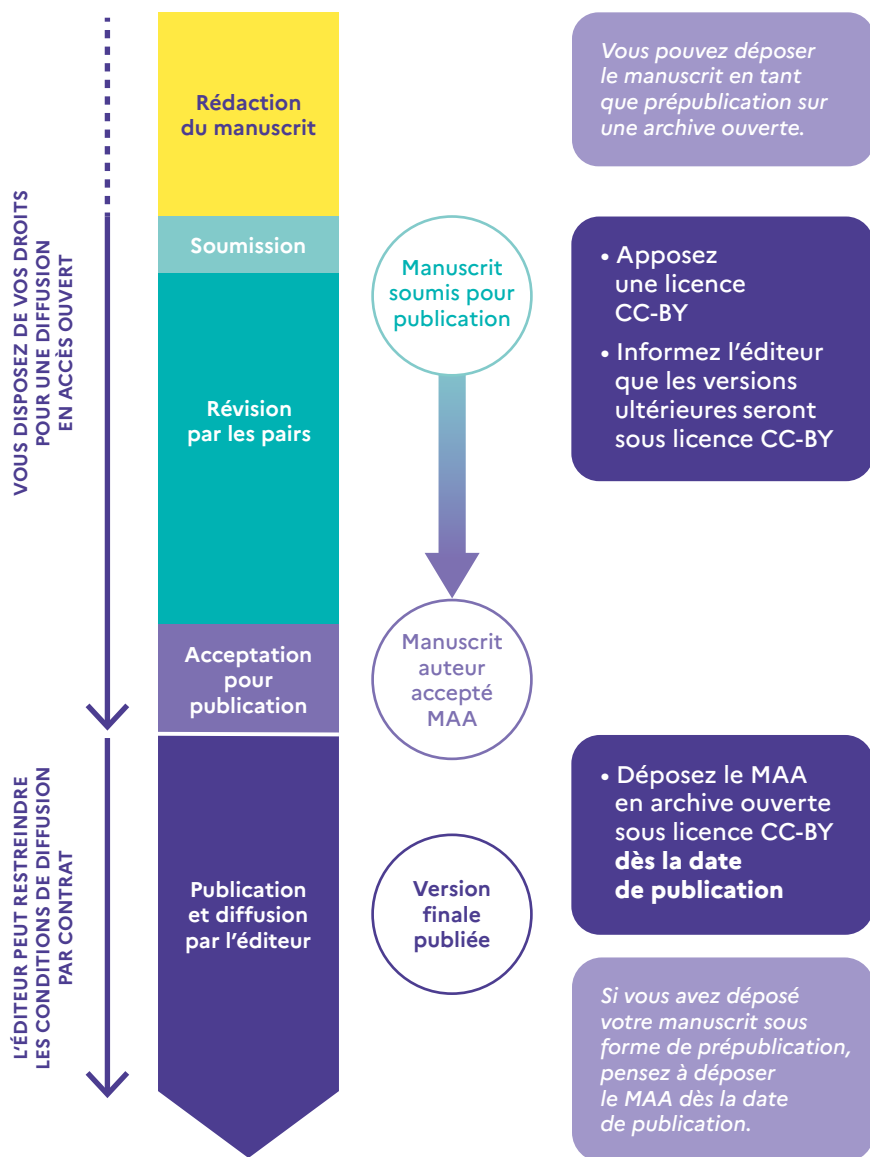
VOUS DISPOSEZ DE VOS DROITS POUR UNE DIFFUSION EN ACCÈS OUVERT

L'ÉDITEUR PEUT RESTREINDRE LES CONDITIONS DE DIFFUSION PAR CONTRAT

Rédaction du manuscrit

Soumission

Révision par les pairs

Acceptation pour publication

Publication et diffusion par l'éditeur

Manuscrit soumis pour publication

Manuscrit auteur accepté MAA

Version finale publiée

Vous pouvez déposer le manuscrit en tant que prépublication sur une archive ouverte.

• Apposez une licence CC-BY
• Informez l'éditeur que les versions ultérieures seront sous licence CC-BY

• Déposez le MAA en archive ouverte sous licence CC-BY **dès la date de publication**

Si vous avez déposé votre manuscrit sous forme de prépublication, pensez à déposer le MAA dès la date de publication.